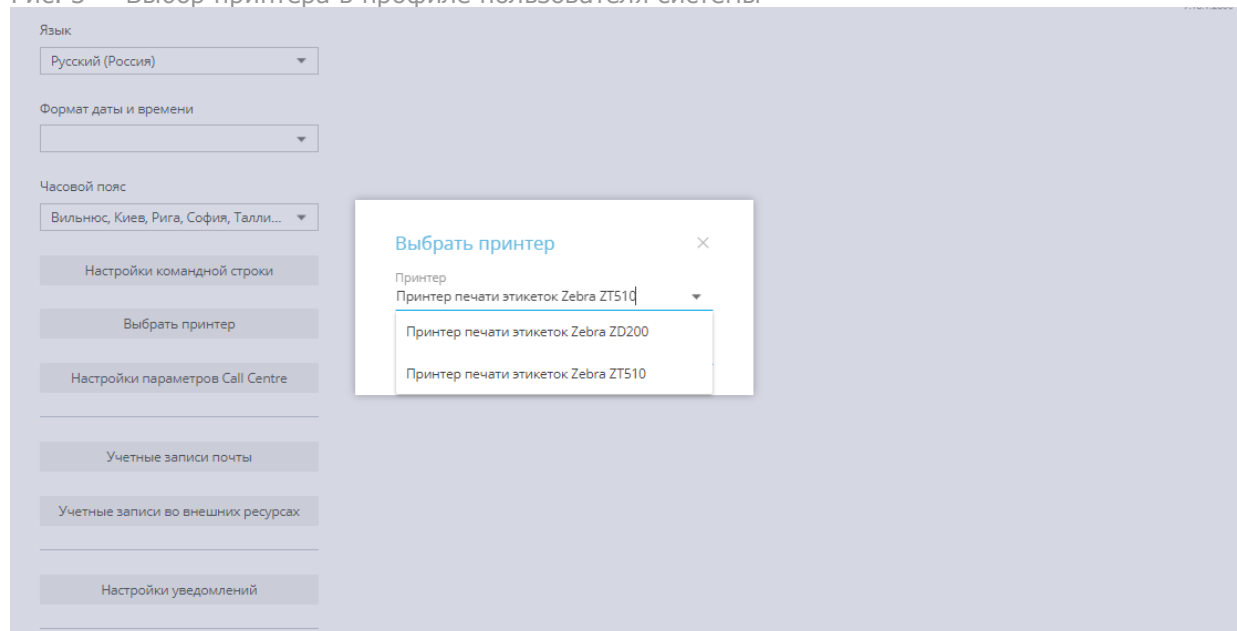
Рис. 3 — Выбор принтера в профиле пользователя системы

Язык
Русский (Россия)

Формат даты и времени

Часовой пояс
Вильнюс, Киев, Рига, София, Талли...

Настройки командной строки

Выбрать принтер

Настройки параметров Call Centre

Учетные записи почты

Учетные записи во внешних ресурсах

Настройки уведомлений

Выбрать принтер
Принтер
Принтер печати этикеток Zebra ZT510
Принтер печати этикеток Zebra ZD200
Принтер печати этикеток Zebra ZT510